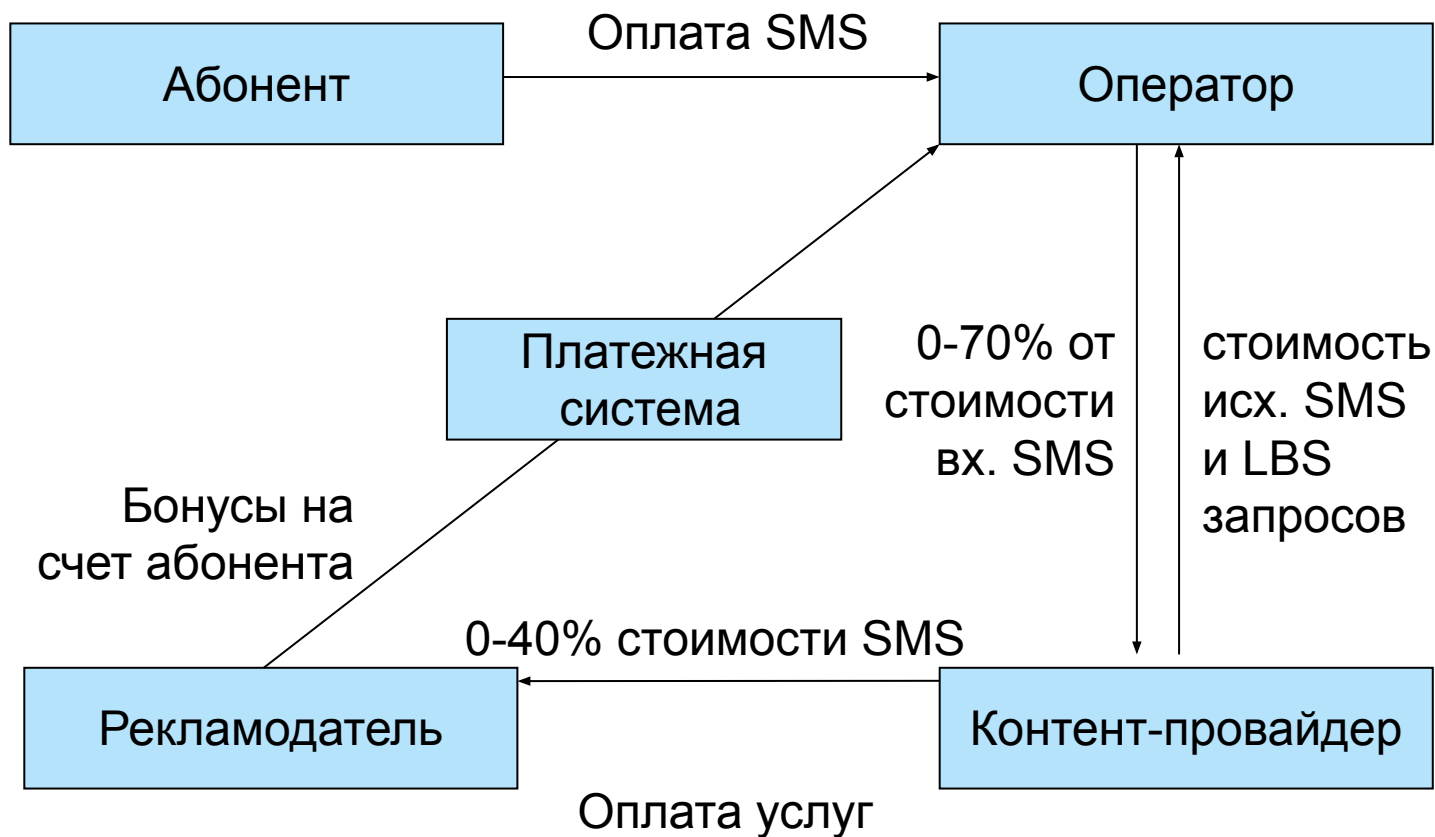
Оплата SMS

Абонент

Оператор

Платежная система

0-70% от стоимости вх. SMS

стоимость исх. SMS и LBS запросов

Бонусы на счет абонента

0-40% стоимости SMS

Рекламодатель

Контент-провайдер

Оплата услуг